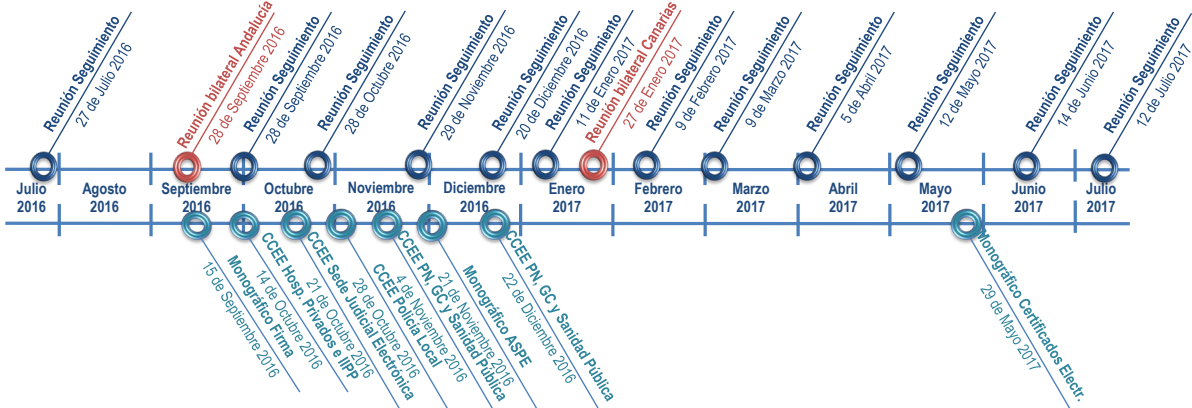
Reunión Seguimiento
27 de Julio 2016

Reunión bilateral Andalucía
28 de Septiembre 2016

Reunión Seguimiento
28 de Septiembre 2016

Reunión Seguimiento
28 de Octubre 2016

Reunión Seguimiento
29 de Noviembre 2016

Reunión Seguimiento
20 de Diciembre 2016

Reunión Seguimiento
11 de Enero 2017

Reunión bilateral Canarias
27 de Enero 2017

Reunión Seguimiento
9 de Febrero 2017

Reunión Seguimiento
9 de Marzo 2017

Reunión Seguimiento
5 de Abril 2017

Reunión Seguimiento
12 de Mayo 2017

Reunión Seguimiento
14 de Junio 2017

Reunión Seguimiento
12 de Julio 2017

Julio 2016
Agosto 2016
Septiembre 2016
Octubre 2016
Noviembre 2016
Diciembre 2016
Enero 2017
Febrero 2017
Marzo 2017
Abril 2017
Mayo 2017
Junio 2017
Julio 2017

Monográfico Firma
15 de Septiembre 2016

CCEE Hosp. Privados e IIPP
14 de Octubre 2016

CCEE Sede Judicial Electrónica
21 de Octubre 2016

CCEE Policía Local
28 de Octubre 2016

CCEE PN, GC y Sanidad Pública
4 de Noviembre 2016

Monográfico ASPE
21 de Noviembre 2016

CCEE PN, GC y Sanidad Pública
22 de Diciembre 2016

Monográfico Certificados Electr.
29 de Mayo 2017